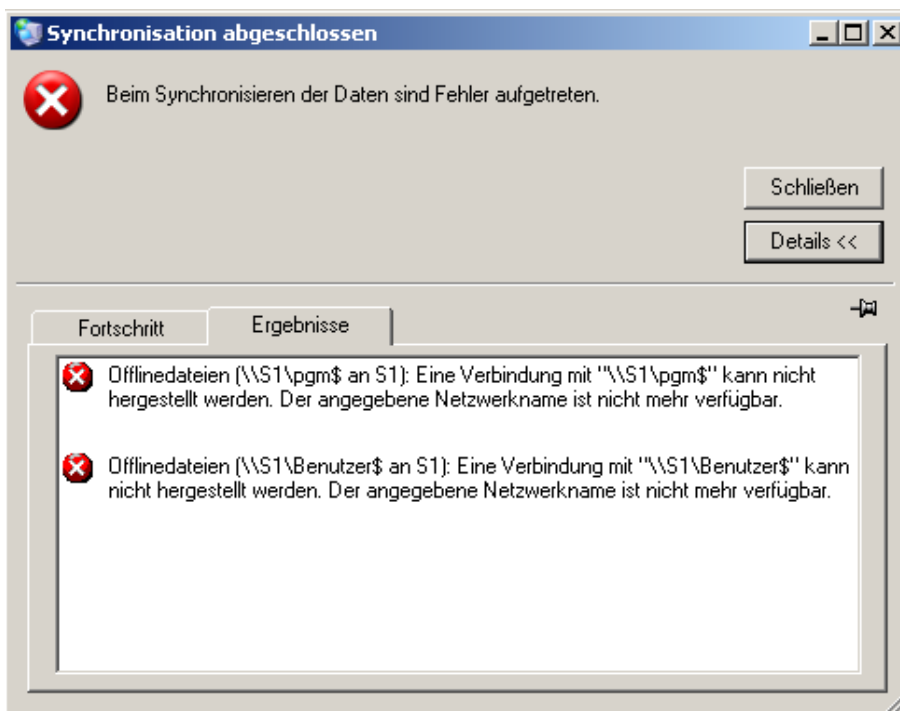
Synchronisation abgeschlossen

Beim Synchronisieren der Daten sind Fehler aufgetreten.

Schließen

Details <<

Fortschritt

Ergebnisse

Offlinedateien (\\S1\pgm$ an S1): Eine Verbindung mit "\\S1\pgm$" kann nicht hergestellt werden. Der angegebene Netzwerkname ist nicht mehr verfügbar.

Offlinedateien (\\S1\Benutzer$ an S1): Eine Verbindung mit "\\S1\Benutzer$" kann nicht hergestellt werden. Der angegebene Netzwerkname ist nicht mehr verfügbar.